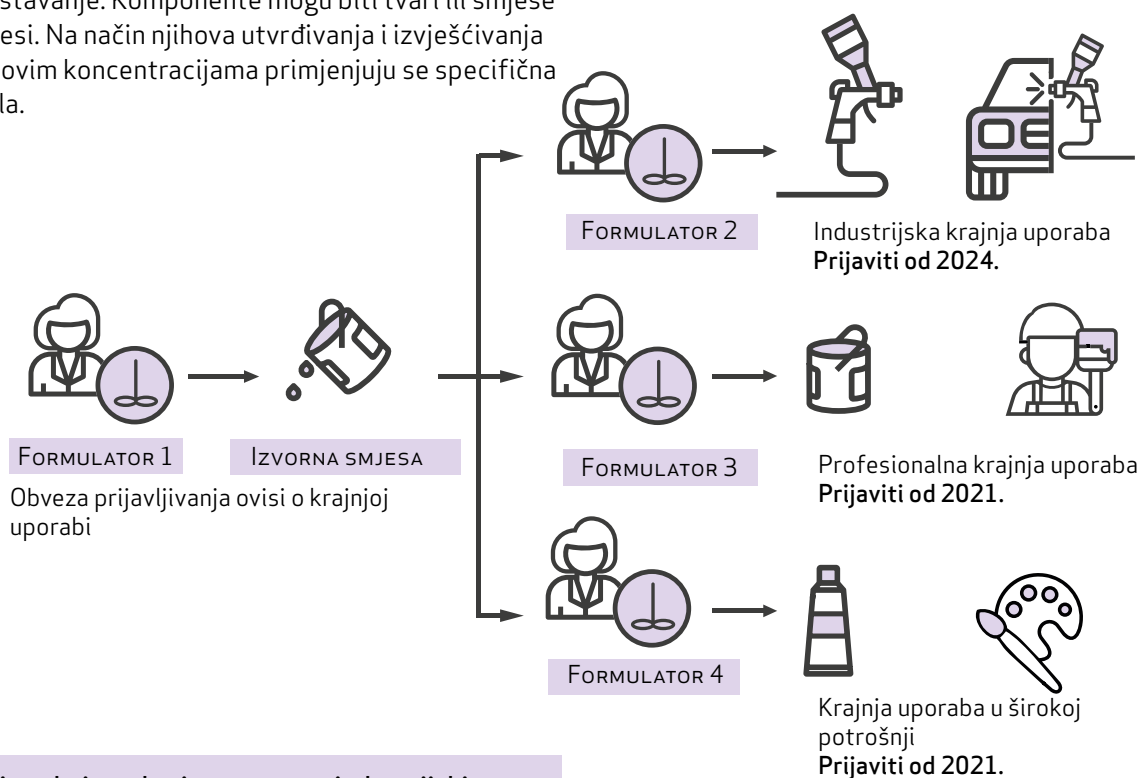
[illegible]stavanje. Komponente mogu biti tvari ili smjese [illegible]esi. Na način njihova utvrđivanja i izvješćivanja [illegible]ovim koncentracijama primjenjuju se specifična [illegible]la.

Formulator 2

Industrijska krajnja uporaba
Prijaviti od 2024.

Formulator 1

Izvorna smjesa

Obveza prijavljivanja ovisi o krajnjoj uporabi

Formulator 3

Profesionalna krajnja uporaba
Prijaviti od 2021.

Formulator 4

Krajnja uporaba u širokoj potrošnji
Prijaviti od 2021.

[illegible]